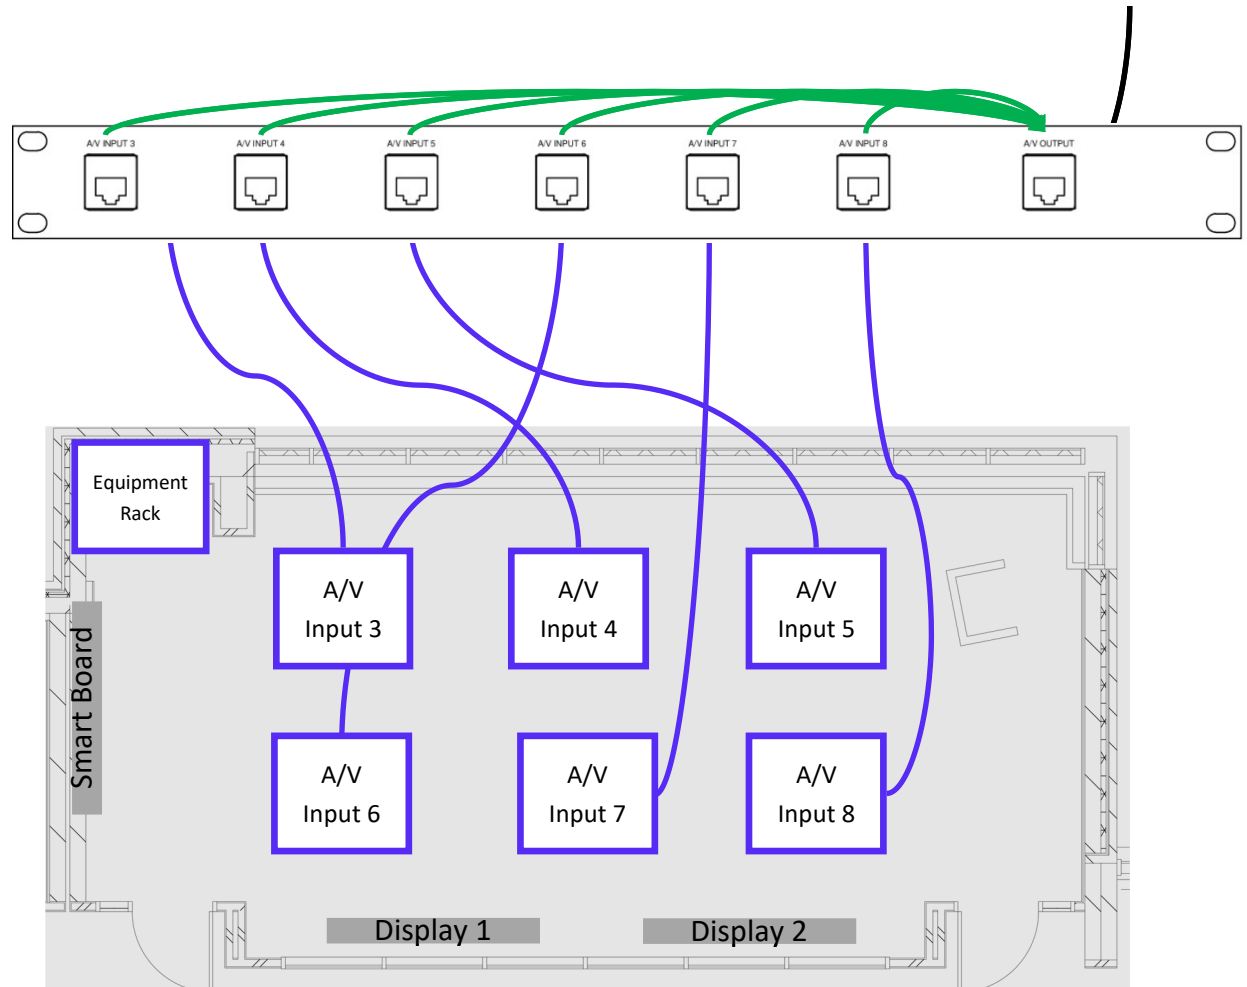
A/V INPUT 3
A/V INPUT 4
A/V INPUT 5
A/V INPUT 6
A/V INPUT 7
A/V INPUT 8
A/V OUTPUT

Equipment Rack

Smart Board

A/V Input 3

A/V Input 4

A/V Input 5

A/V Input 6

A/V Input 7

A/V Input 8

Display 1

Display 2